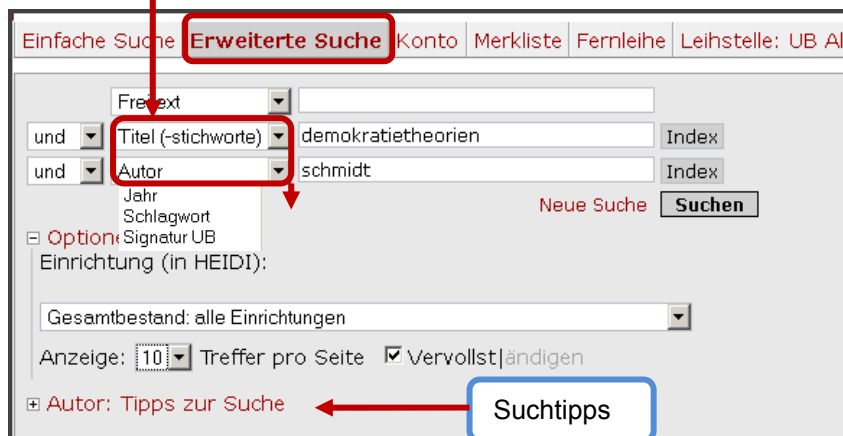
Einfache Suche | Erweiterte Suche | Konto | Merkliste | Fernleihe | Leihstelle: UB Al

Freitext

und | Titel (-stichworte) | demokratietheorien | Index

und | Autor | schmidt | Index

Jahr
Schlagwort
Signatur UB

Neue Suche | Suchen

⊟ Optione

Einrichtung (in HEIDI):

Gesamtbestand: alle Einrichtungen

Anzeige: 10 Treffer pro Seite ☑ Vervollst|ändigen

⊞ Autor: Tipps zur Suche

Suchtipps